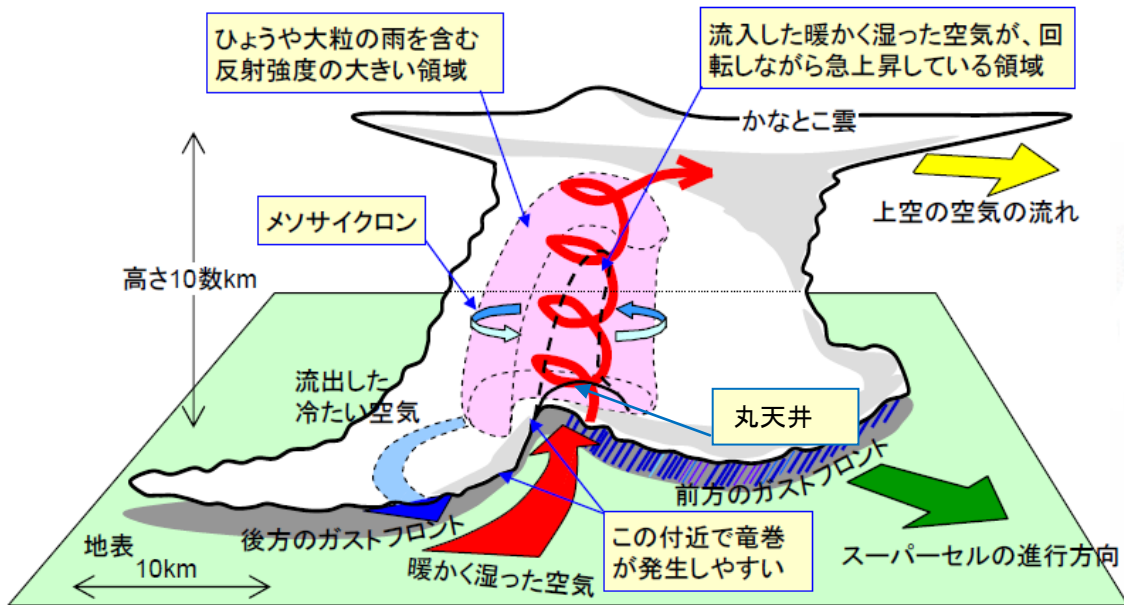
ひょうや大粒の雨を含む反射強度の大きい領域

流入した暖かく湿った空気が、回転しながら急上昇している領域

かなとこ雲

上空の空気の流れ

メソサイクロン

高さ10数km

流出した冷たい空気

丸天井

前方のガストフロント

後方のガストフロント

この付近で竜巻が発生しやすい

地表

10km

暖かく湿った空気

スーパーセルの進行方向